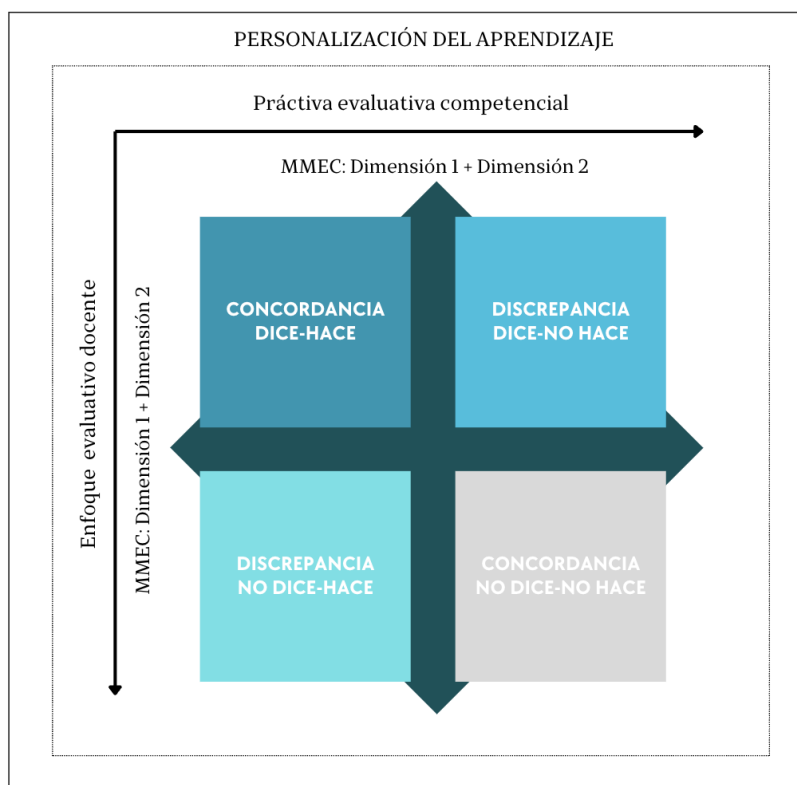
PERSONALIZACIÓN DEL APRENDIZAJE

Práctiva evaluativa competencial

MMEC: Dimensión 1 + Dimensión 2

Enfoque evaluativo docente

MMEC: Dimensión 1 + Dimensión 2

CONCORDANCIA DICE-HACE

DISCREPANCIA DICE-NO HACE

DISCREPANCIA NO DICE-HACE

CONCORDANCIA NO DICE-NO HACE